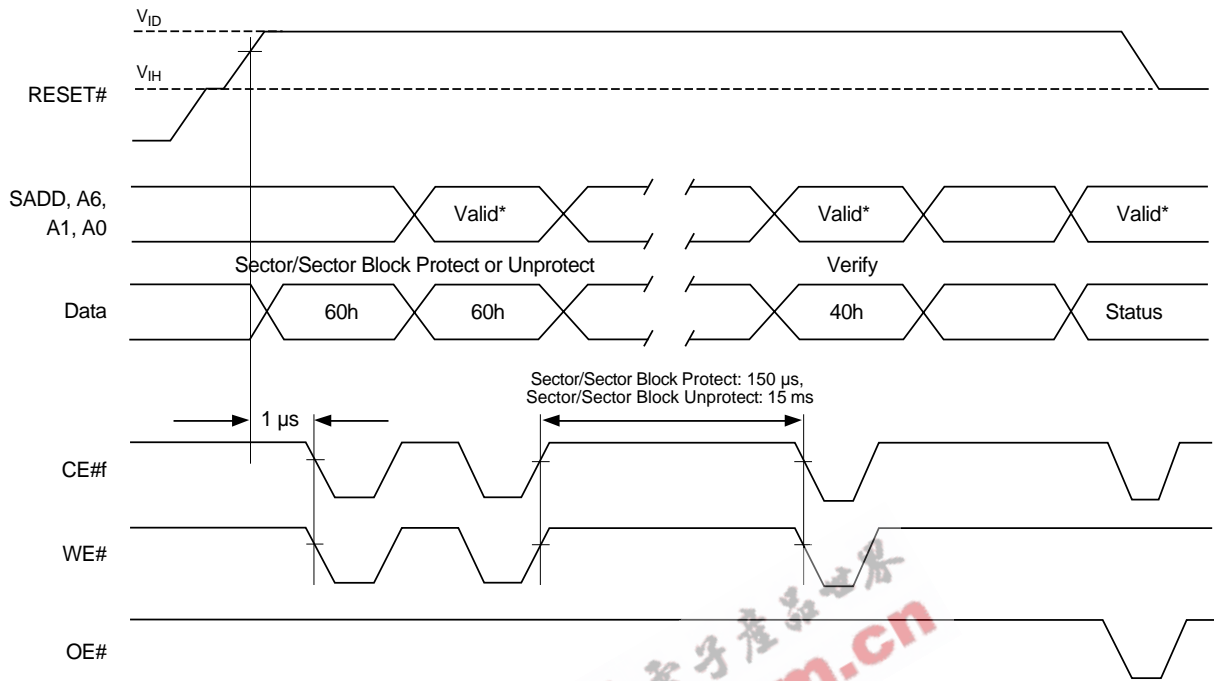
$V_{ID}$

$V_{IH}$

RESET#

SADD, A6, A1, A0

Valid*

Valid*

Valid*

Sector/Sector Block Protect or Unprotect

Verify

Data

60h

60h

40h

Status

Sector/Sector Block Protect: 150 µs, Sector/Sector Block Unprotect: 15 ms

1 µs

CE#f

WE#

OE#

子产品世界

m.cn